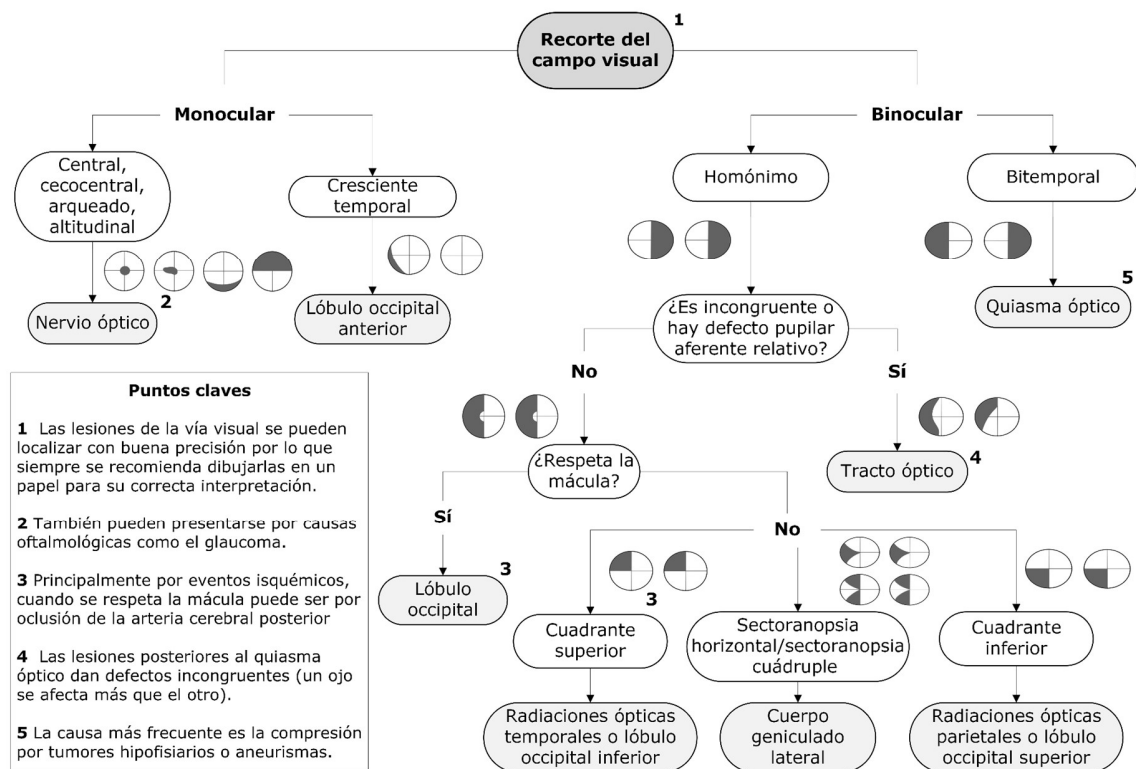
Recorte del campo visual 1

Monocular

Central, cecocentral, arqueado, altitudinal

Nervio óptico 2

Cresciente temporal

Lóbulo occipital anterior

Binocular

Homónimo

¿Es incongruente o hay defecto pupilar aferente relativo?

No

¿Respeta la mácula?

Sí

Lóbulo occipital 3

No

Cuadrante superior 3

Radiaciones ópticas temporales o lóbulo occipital inferior

Sectoranopsia horizontal/sectoranopsia cuádruple

Cuerpo geniculado lateral

Cuadrante inferior

Radiaciones ópticas parietales o lóbulo occipital superior

Sí

Tracto óptico 4

Bitemporal

Quiasma óptico 5

Puntos claves

1 Las lesiones de la vía visual se pueden localizar con buena precisión por lo que siempre se recomienda dibujarlas en un papel para su correcta interpretación.

2 También pueden presentarse por causas oftalmológicas como el glaucoma.

3 Principalmente por eventos isquémicos, cuando se respeta la mácula puede ser por oclusión de la arteria cerebral posterior

4 Las lesiones posteriores al quiasma óptico dan defectos incongruentes (un ojo se afecta más que el otro).

5 La causa más frecuente es la compresión por tumores hipofisiarios o aneurismas.